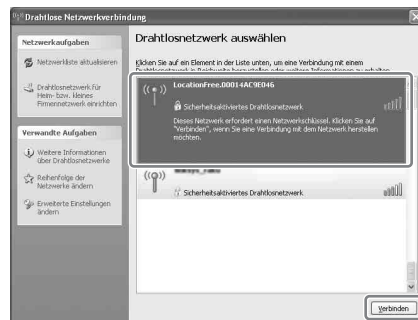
Drahtlose Netzwerkverbindung

Netzwerkaufgaben

Netzwerkliste aktualisieren

Drahtlosnetzwerk für Heim- bzw. kleines Firmennetzwerk einrichten

Verwandte Aufgaben

Weitere Informationen über Drahtlosnetzwerke

Reihenfolge der Netzwerke ändern

Erweiterte Einstellungen ändern

Drahtlosnetzwerk auswählen

Klicken Sie auf ein Element in der Liste unten, um eine Verbindung mit einem Drahtlosnetzwerk in Reichweite herzustellen oder weitere Informationen zu erhalten.

LocationFree.00014AC9E046

Sicherheitsaktiviertes Drahtlosnetzwerk

Dieses Netzwerk erfordert einen Netzwerkschlüssel. Klicken Sie auf "Verbinden", wenn Sie eine Verbindung mit dem Netzwerk herstellen möchten.

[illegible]

Sicherheitsaktiviertes Drahtlosnetzwerk

Verbinden